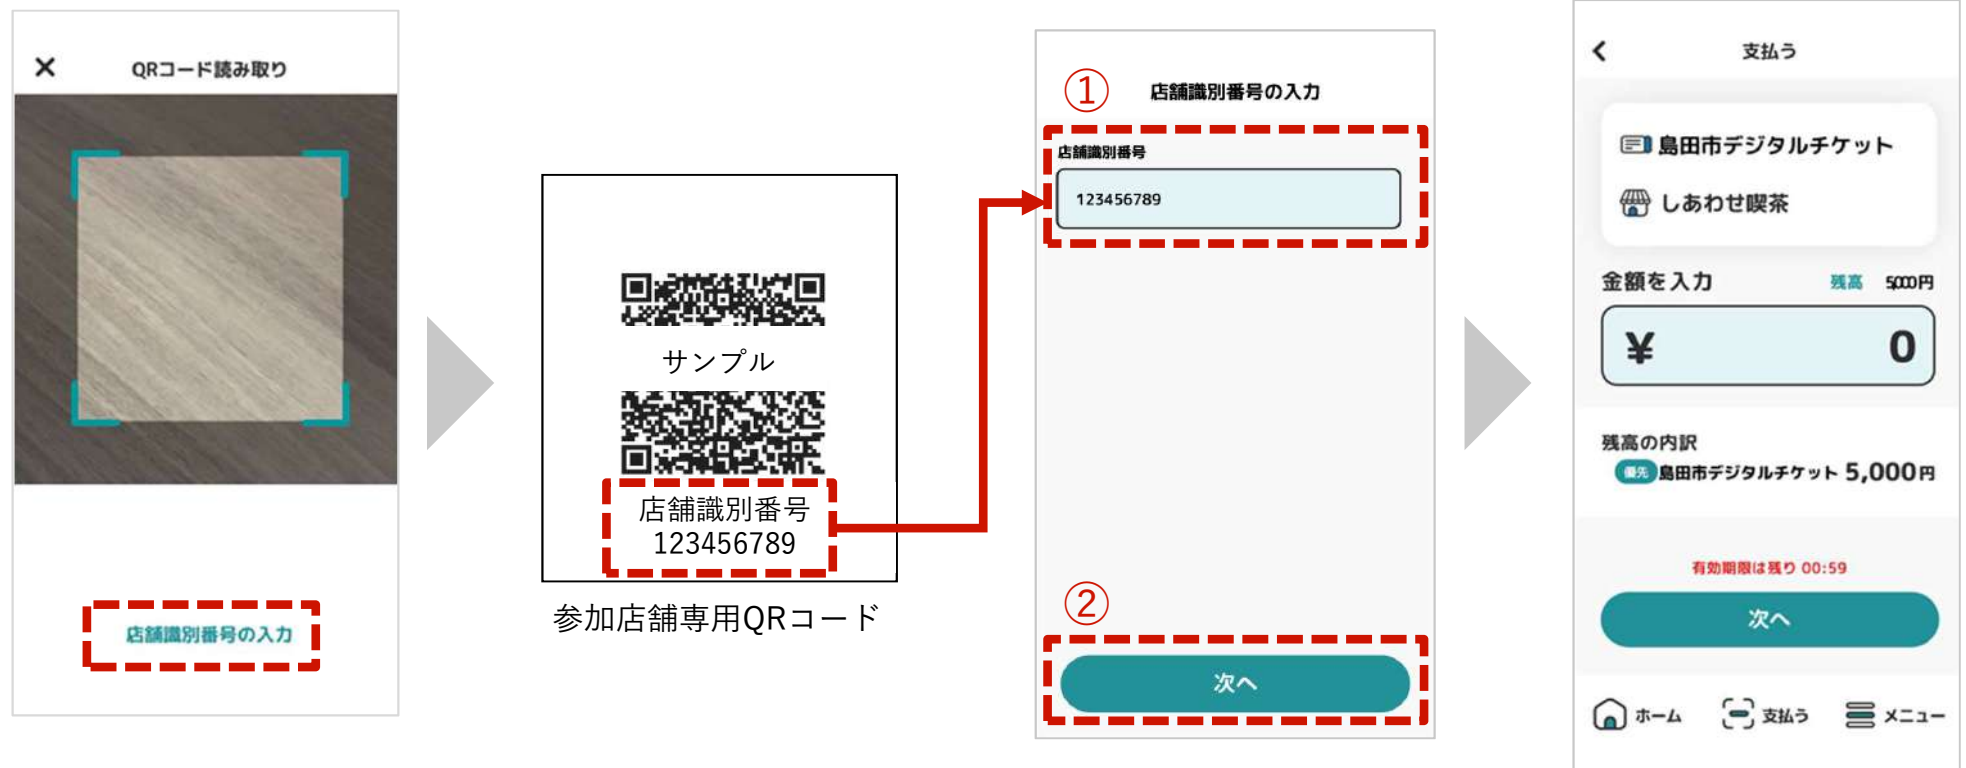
×
QRコード読み取り

店舗識別番号の入力

サンプル

店舗識別番号
123456789

参加店舗専用QRコード

①
店舗識別番号の入力

店舗識別番号
123456789

②
次へ

<
支払う

島田市デジタルチケット
しあわせ喫茶

金額を入力
残高 5000円
¥ 0

残高の内訳
優先 島田市デジタルチケット 5,000円

有効期限は残り 00:59
次へ

ホーム
支払う
メニュー